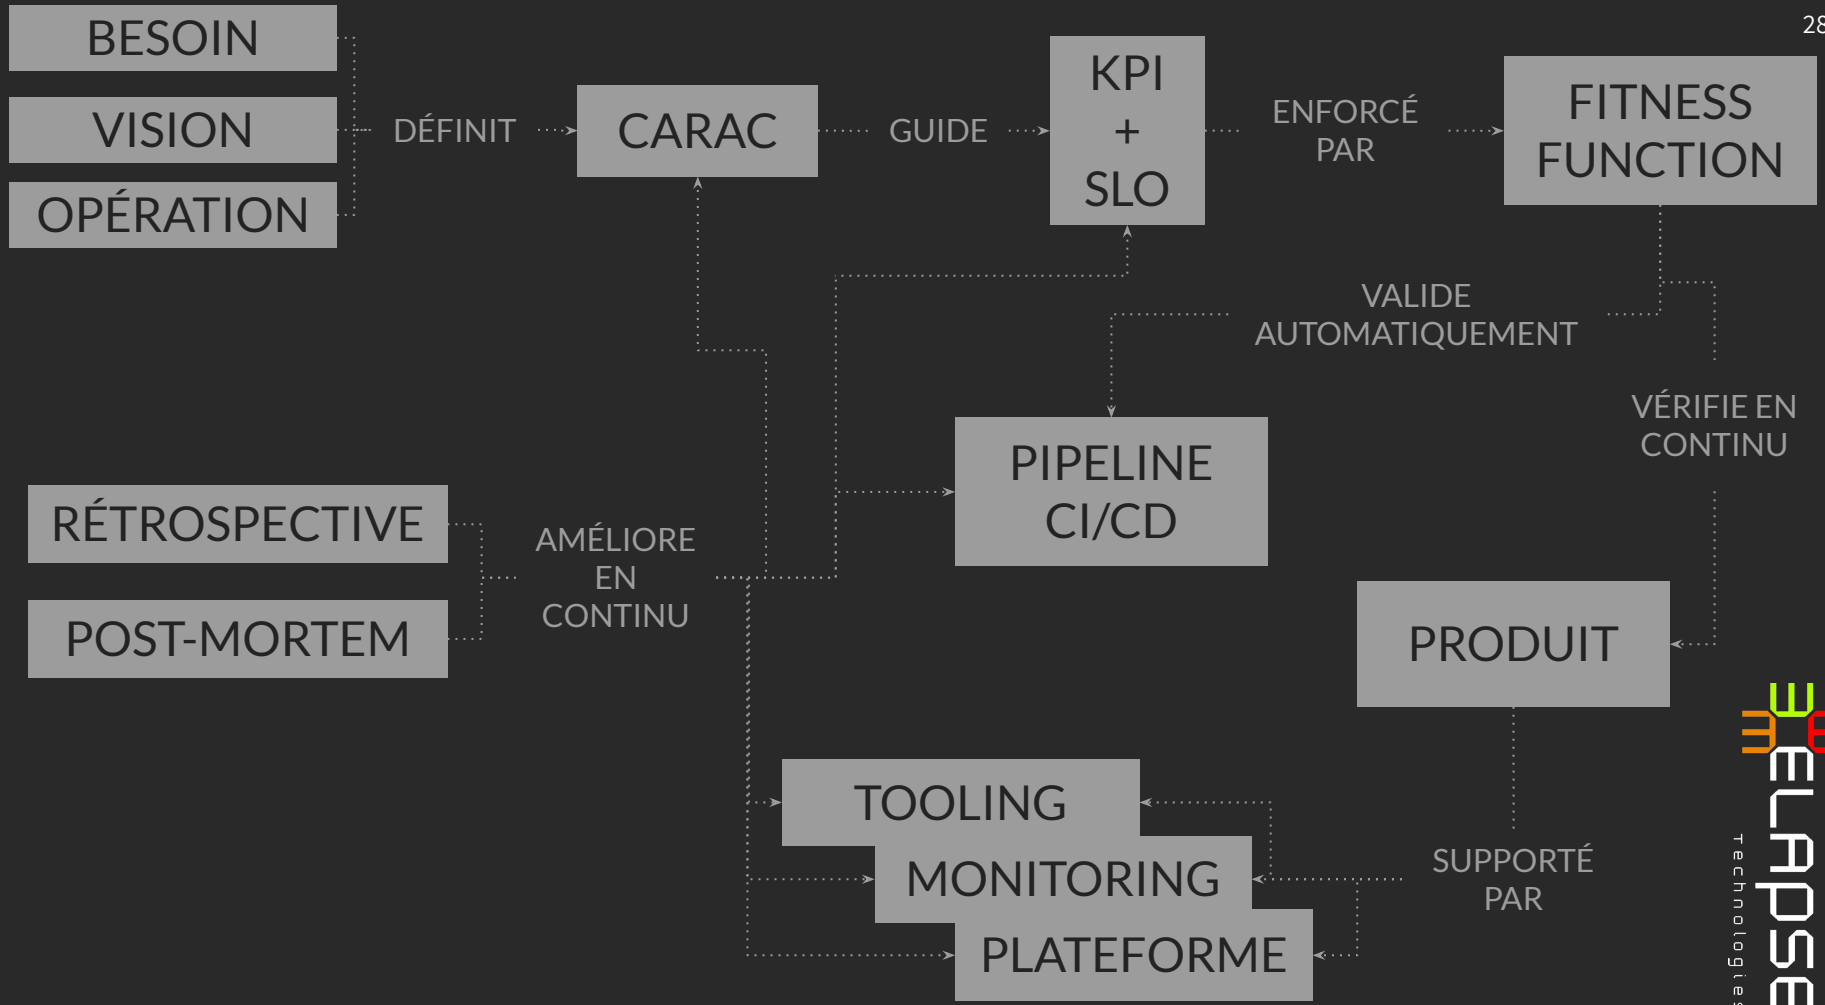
28

BESOIN

VISION

OPÉRATION

DÉFINIT

CARAC

GUIDE

KPI
+
SLO

ENFORCÉ PAR

FITNESS FUNCTION

VALIDE AUTOMATIQUEMENT

VÉRIFIE EN CONTINU

PIPELINE CI/CD

RÉTROSPECTIVE

POST-MORTEM

AMÉLIORE EN CONTINU

PRODUIT

TOOLING

MONITORING

PLATEFORME

SUPPORTÉ PAR

ELAPSE
technologies